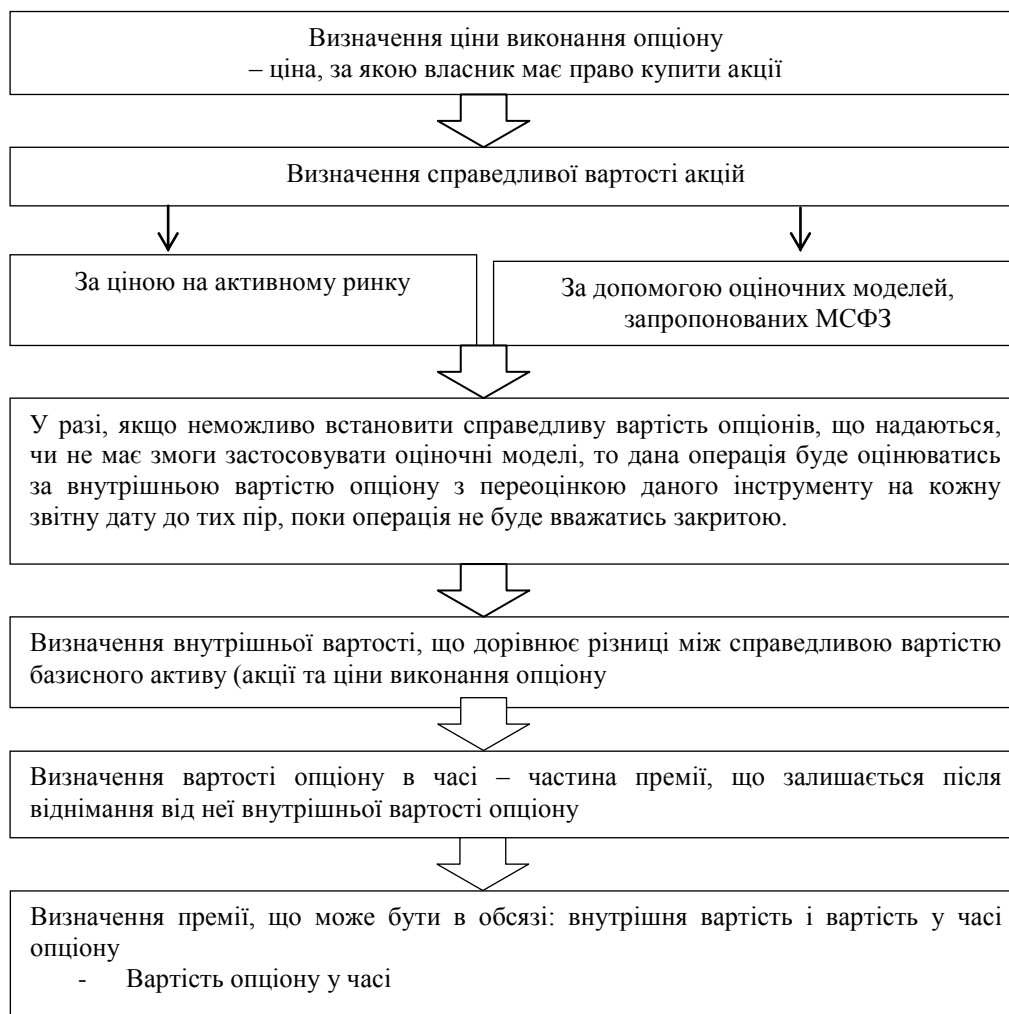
Визначення ціни виконання опціону
– ціна, за якою власник має право купити акції

Визначення справедливої вартості акцій

За ціною на активному ринку

За допомогою оціночних моделей, запропонованих МСФЗ

У разі, якщо неможливо встановити справедливу вартість опціонів, що надаються, чи не має змоги застосовувати оціночні моделі, то дана операція буде оцінюватись за внутрішньою вартістю опціону з переоцінкою даного інструменту на кожну звітну дату до тих пір, поки операція не буде вважатись закритою.

Визначення внутрішньої вартості, що дорівнює різниці між справедливою вартістю базисного активу (акції та ціни виконання опціону

Визначення вартості опціону в часі – частина премії, що залишається після віднімання від неї внутрішньої вартості опціону

Визначення премії, що може бути в обсязі: внутрішня вартість і вартість у часі опціону
- Вартість опціону у часі